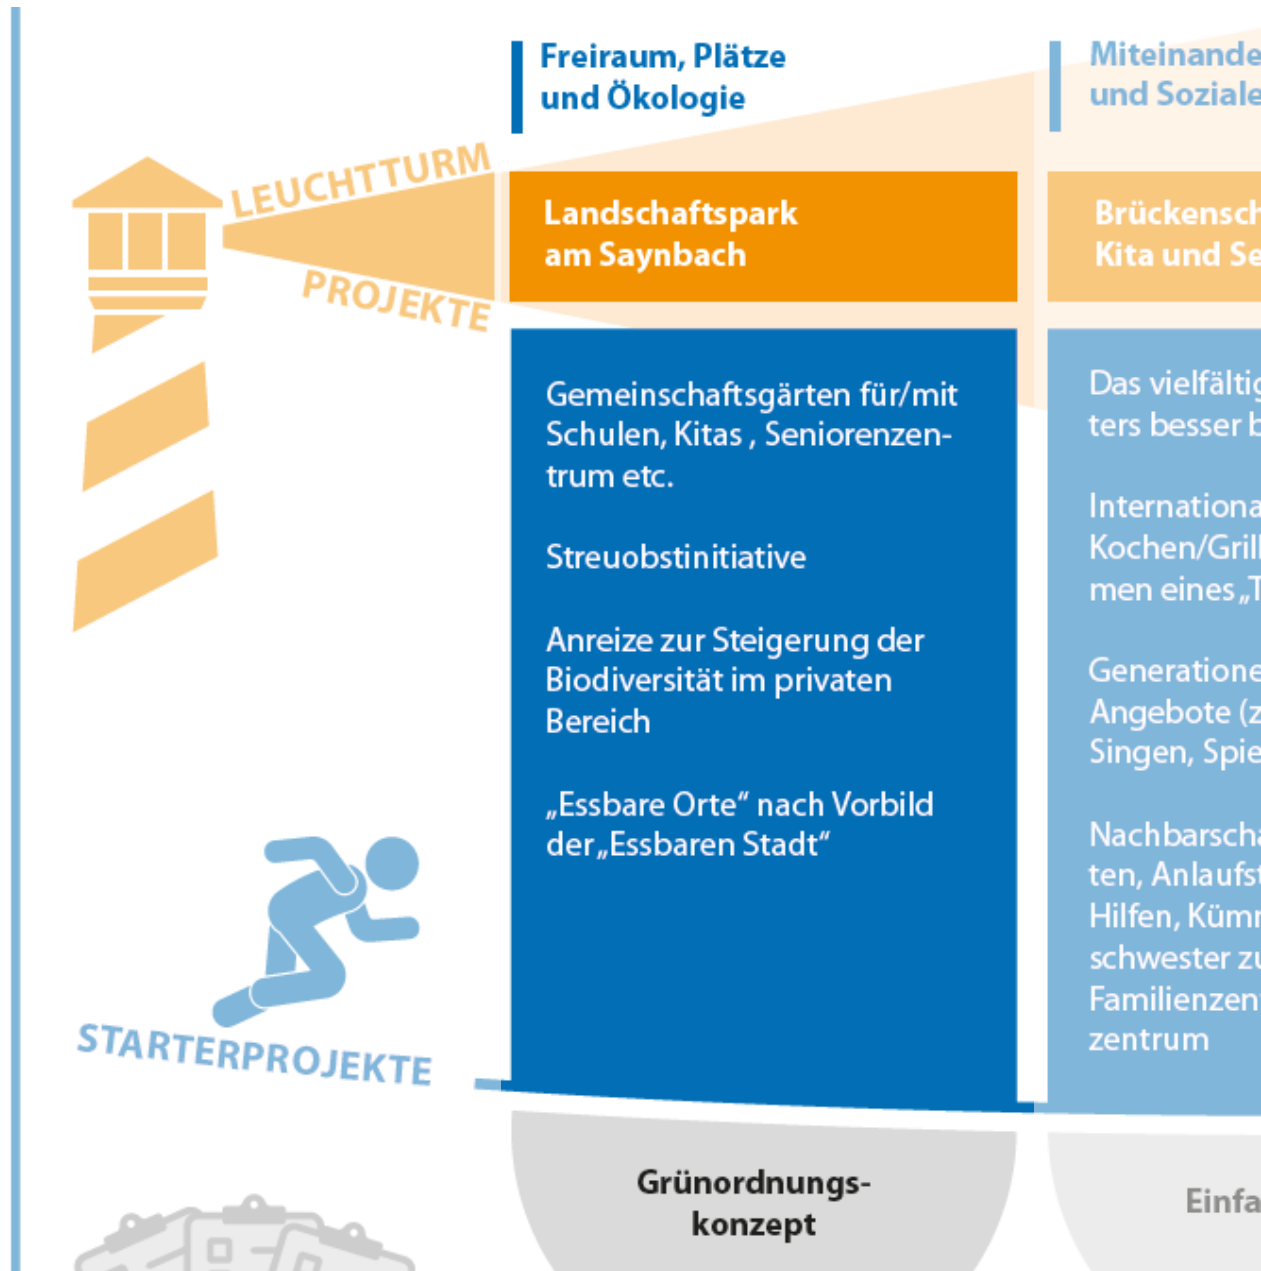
LEUCHTTURM
PROJEKTE

Freiraum, Plätze und Ökologie

Landschaftspark am Saynbach

Gemeinschaftsgärten für/mit Schulen, Kitas , Seniorenzentrum etc.

Streuobstinitiative

Anreize zur Steigerung der Biodiversität im privaten Bereich

„Essbare Orte" nach Vorbild der „Essbaren Stadt"

Grünordnungskonzept

Miteinande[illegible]
und Soziale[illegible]

Brückensch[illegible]
Kita und Se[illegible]

Das vielfältig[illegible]
ters besser b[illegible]

Internationa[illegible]
Kochen/Grill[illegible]
men eines „T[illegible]

Generatione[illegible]
Angebote (z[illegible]
Singen, Spie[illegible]

Nachbarscha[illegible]
ten, Anlaufst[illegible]
Hilfen, Kümn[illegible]
schwester zu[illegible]
Familienzen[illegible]
zentrum

Einfa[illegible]

STARTERPROJEKTE